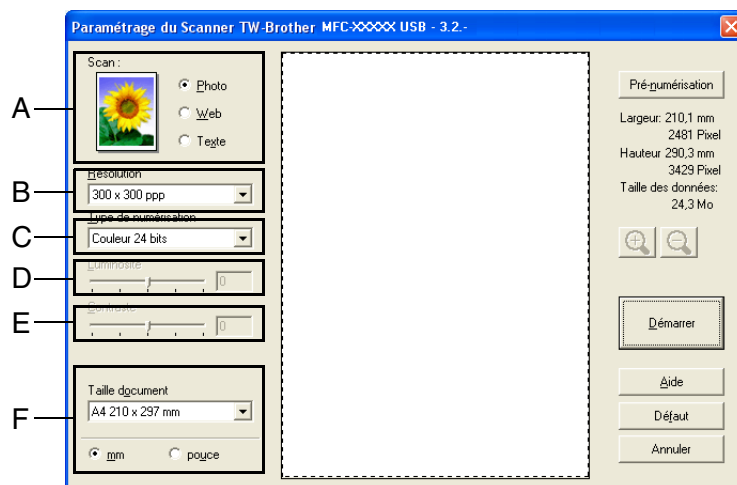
Paramétrage du Scanner TW-Brother MFC-XXXXX USB - 3.2.-

A
Scan :
Photo
Web
Texte

B
Résolution
300 x 300 ppp

C
Type de numérisation
Couleur 24 bits

D
Luminosité
0

E
Contraste
0

F
Taille document
A4 210 x 297 mm
mm
pouce

Pré-numérisation
Largeur: 210,1 mm
2481 Pixel
Hauteur 290,3 mm
3429 Pixel
Taille des données:
24,3 Mo

Démarrer

Aide
Défaut
Annuler